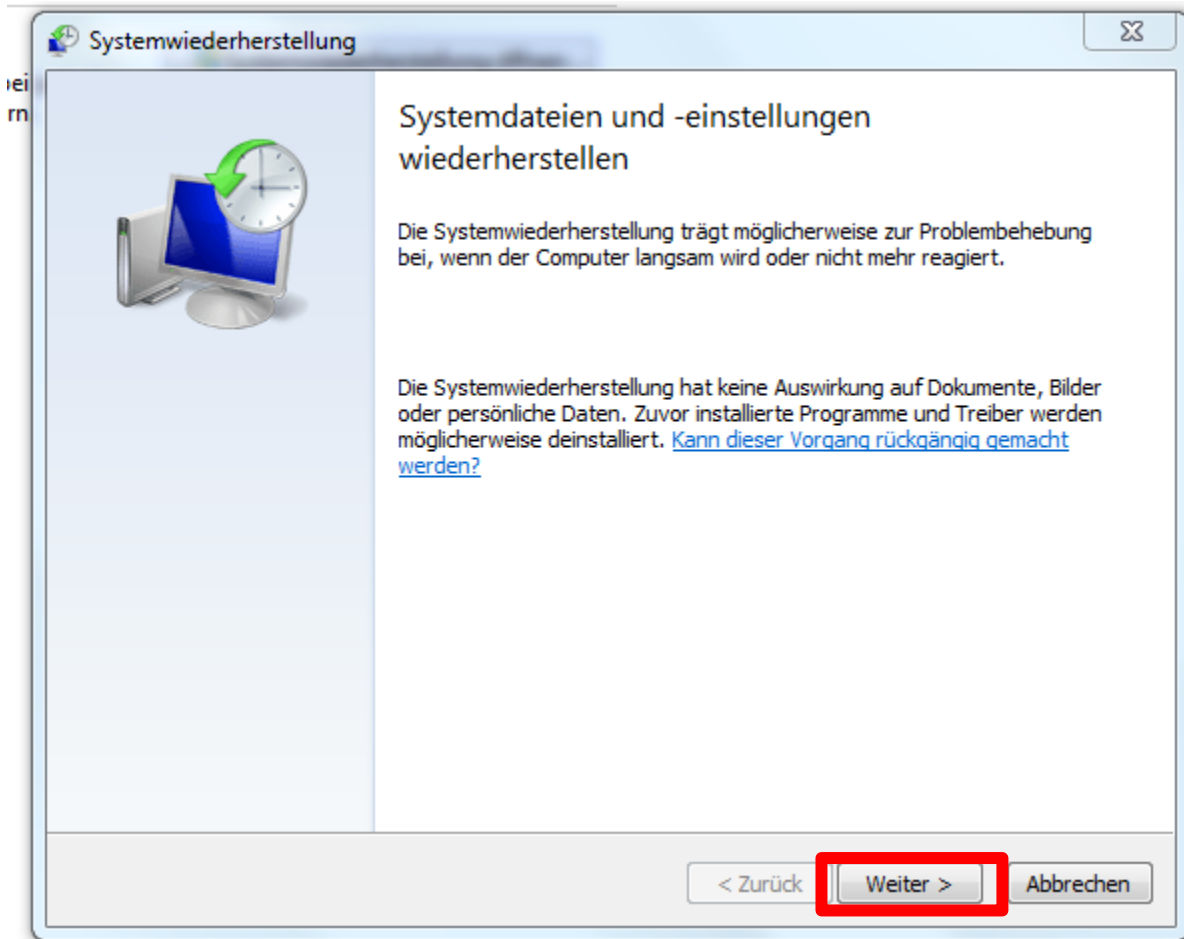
Systemwiederherstellung

Systemdateien und -einstellungen wiederherstellen

Die Systemwiederherstellung trägt möglicherweise zur Problembehebung bei, wenn der Computer langsam wird oder nicht mehr reagiert.

Die Systemwiederherstellung hat keine Auswirkung auf Dokumente, Bilder oder persönliche Daten. Zuvor installierte Programme und Treiber werden möglicherweise deinstalliert. Kann dieser Vorgang rückgängig gemacht werden?

< Zurück
Weiter >
Abbrechen